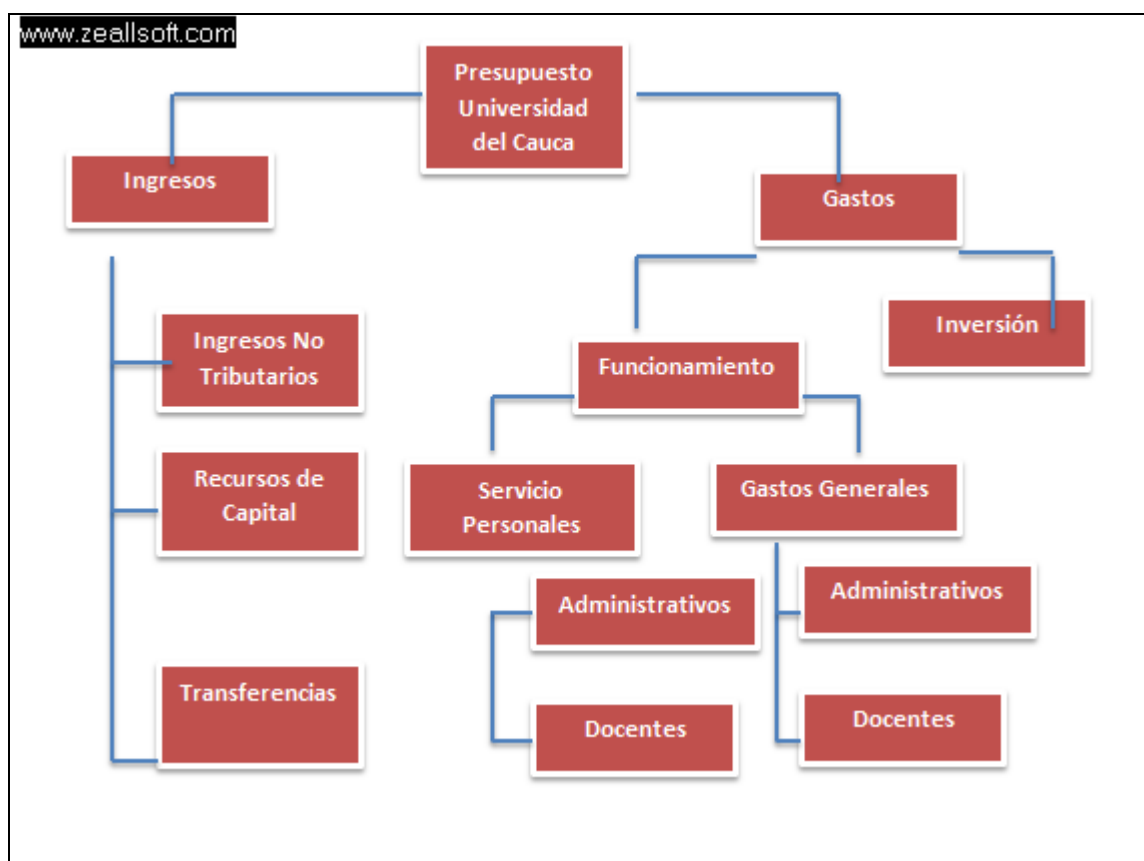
www.zeallsoft.com

Presupuesto Universidad del Cauca

Ingresos

Gastos

Ingresos No Tributarios

Recursos de Capital

Transferencias

Funcionamiento

Inversión

Servicio Personales

Gastos Generales

Administrativos

Docentes

Administrativos

Docentes